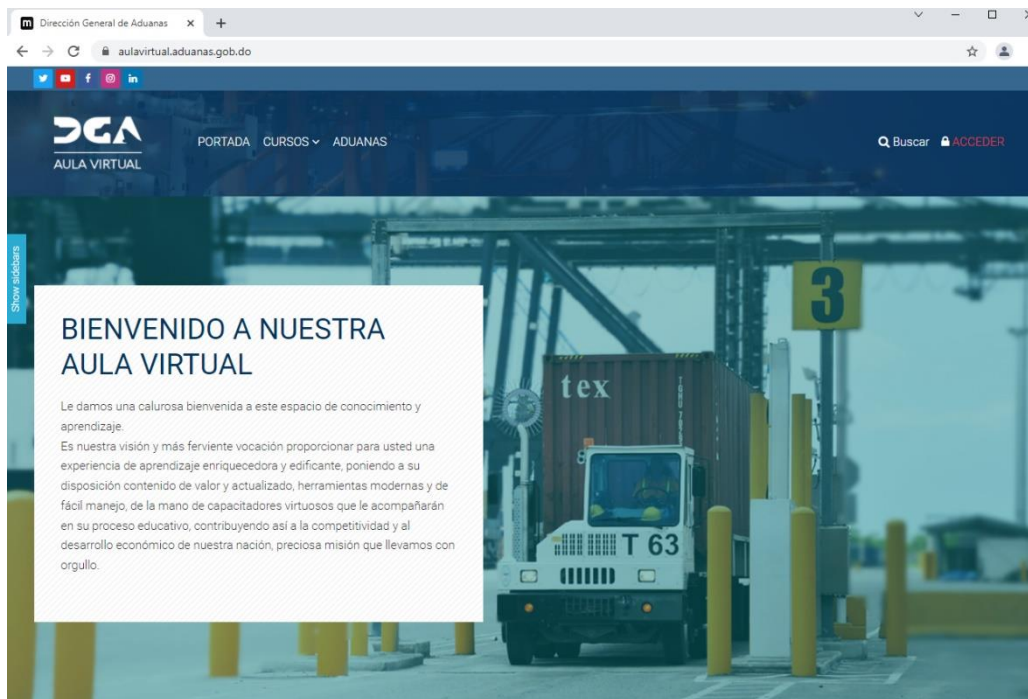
Dirección General de Aduanas ×
aulavirtual.aduanas.gob.do

DGA
AULA VIRTUAL

PORTADA CURSOS ADUANAS

Buscar ACCEDER

Show sidebars

BIENVENIDO A NUESTRA AULA VIRTUAL

Le damos una calurosa bienvenida a este espacio de conocimiento y aprendizaje.
Es nuestra visión y más ferviente vocación proporcionar para usted una experiencia de aprendizaje enriquecedora y edificante, poniendo a su disposición contenido de valor y actualizado, herramientas modernas y de fácil manejo, de la mano de capacitadores virtuosos que le acompañarán en su proceso educativo, contribuyendo así a la competitividad y al desarrollo económico de nuestra nación, preciosa misión que llevamos con orgullo.

3
tex
T 63